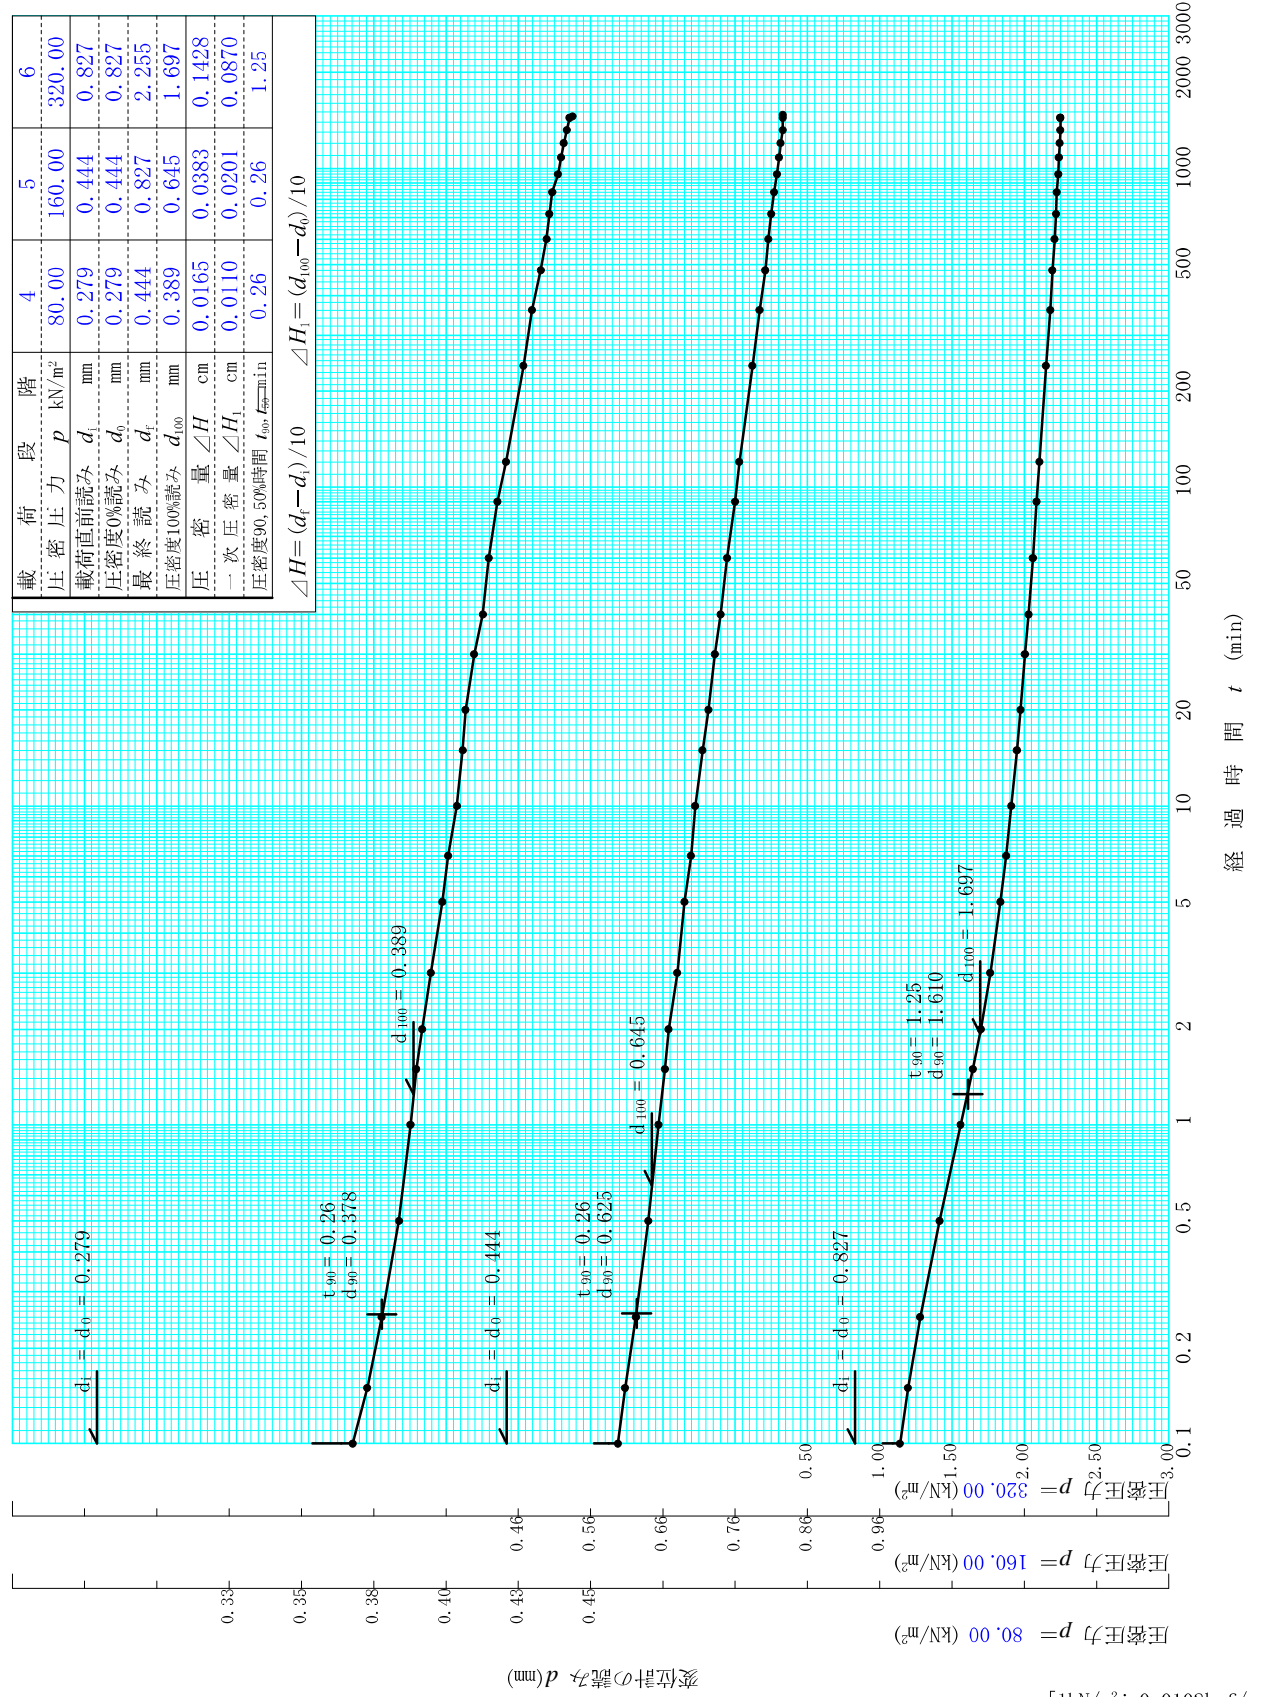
| 載荷段階 | | 4 | 5 | 6 |
|---|---|---|---|---|
| 圧密圧力 $p$ | kN/m² | 80.00 | 160.00 | 320.00 |
| 載荷直前読み $d_i$ | mm | 0.279 | 0.444 | 0.827 |
| 圧密度0%読み $d_0$ | mm | 0.279 | 0.444 | 0.827 |
| 最終読み $d_f$ | mm | 0.444 | 0.827 | 2.255 |
| 圧密度100%読み $d_{100}$ | mm | 0.389 | 0.645 | 1.697 |
| 圧密量 $\triangle H$ | cm | 0.0165 | 0.0383 | 0.1428 |
| 一次圧密量 $\triangle H_1$ | cm | 0.0110 | 0.0201 | 0.0870 |
| 圧密度90, 50%時間 $t_{90}$, $t_{50}$ | min | 0.26 | 0.26 | 1.25 |

$\triangle H=(d_f-d_i)/10$ $\triangle H_1=(d_{100}-d_0)/10$

$d_i = d_0 = 0.279$
$t_{90} = 0.26$
$d_{90} = 0.378$
$d_{100} = 0.389$

$d_i = d_0 = 0.444$
$t_{90} = 0.26$
$d_{90} = 0.625$
$d_{100} = 0.645$

$d_i = d_0 = 0.827$
$t_{90} = 1.25$
$d_{90} = 1.610$
$d_{100} = 1.697$

0.1 0.2 0.5 1 2 5 10 20 50 100 200 500 1000 2000 3000

経過時間 $t$ (min)

0.50 1.00 1.50 2.00 2.50 3.00
圧密圧力 $p$= 320.00 (kN/m²)

0.46 0.56 0.66 0.76 0.86 0.96
圧密圧力 $p$= 160.00 (kN/m²)

0.33 0.35 0.38 0.40 0.43 0.45
圧密圧力 $p$= 80.00 (kN/m²)

変位計の読み $d$(mm)